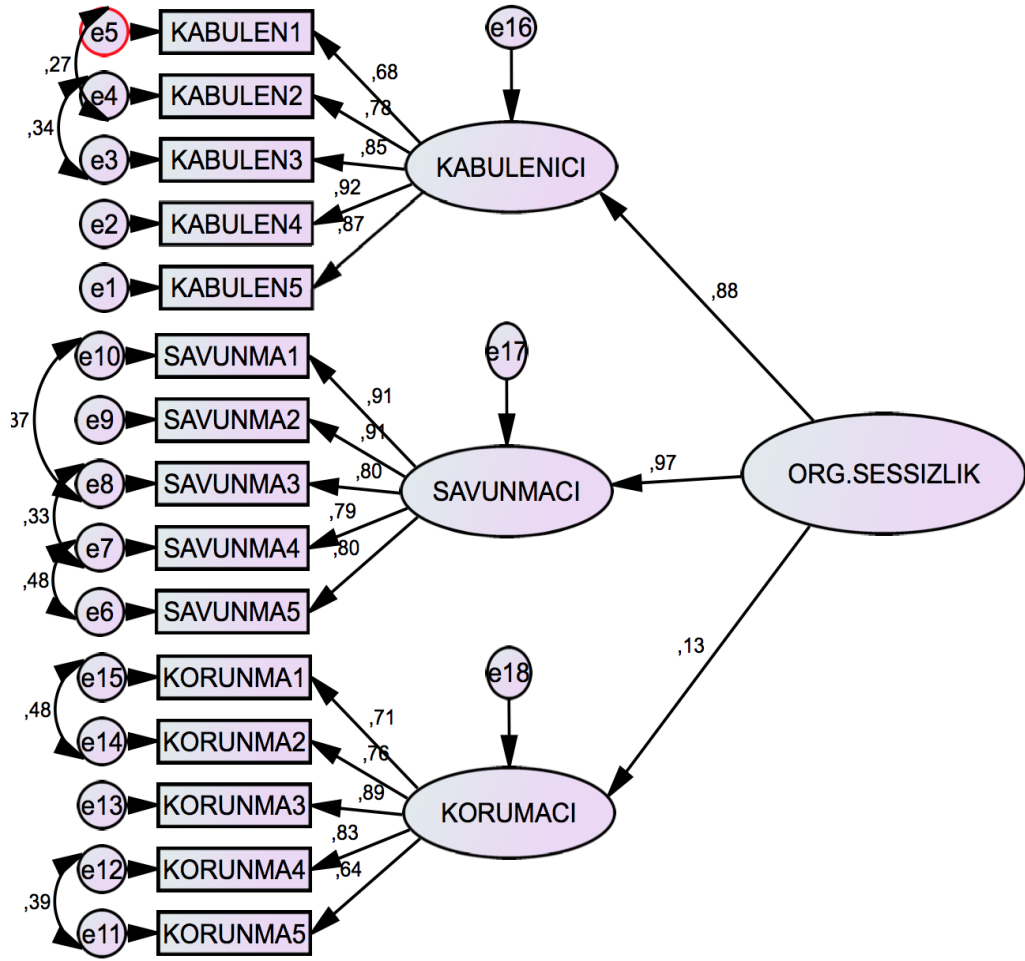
e5
KABULEN1
e16
,27
e4
KABULEN2
,68
,78
,34
e3
KABULEN3
,85
KABULENICI
,92
e2
KABULEN4
,87
e1
KABULEN5
,88
e10
SAVUNMA1
e17
,91
37
e9
SAVUNMA2
,91
e8
SAVUNMA3
,80
SAVUNMACI
,97
ORG.SESSIZLIK
,33
,79
e7
SAVUNMA4
,80
,48
e6
SAVUNMA5
,13
e15
KORUNMA1
e18
,48
,71
e14
KORUNMA2
,76
e13
KORUNMA3
,89
KORUMACI
,83
e12
KORUNMA4
,64
,39
e11
KORUNMA5